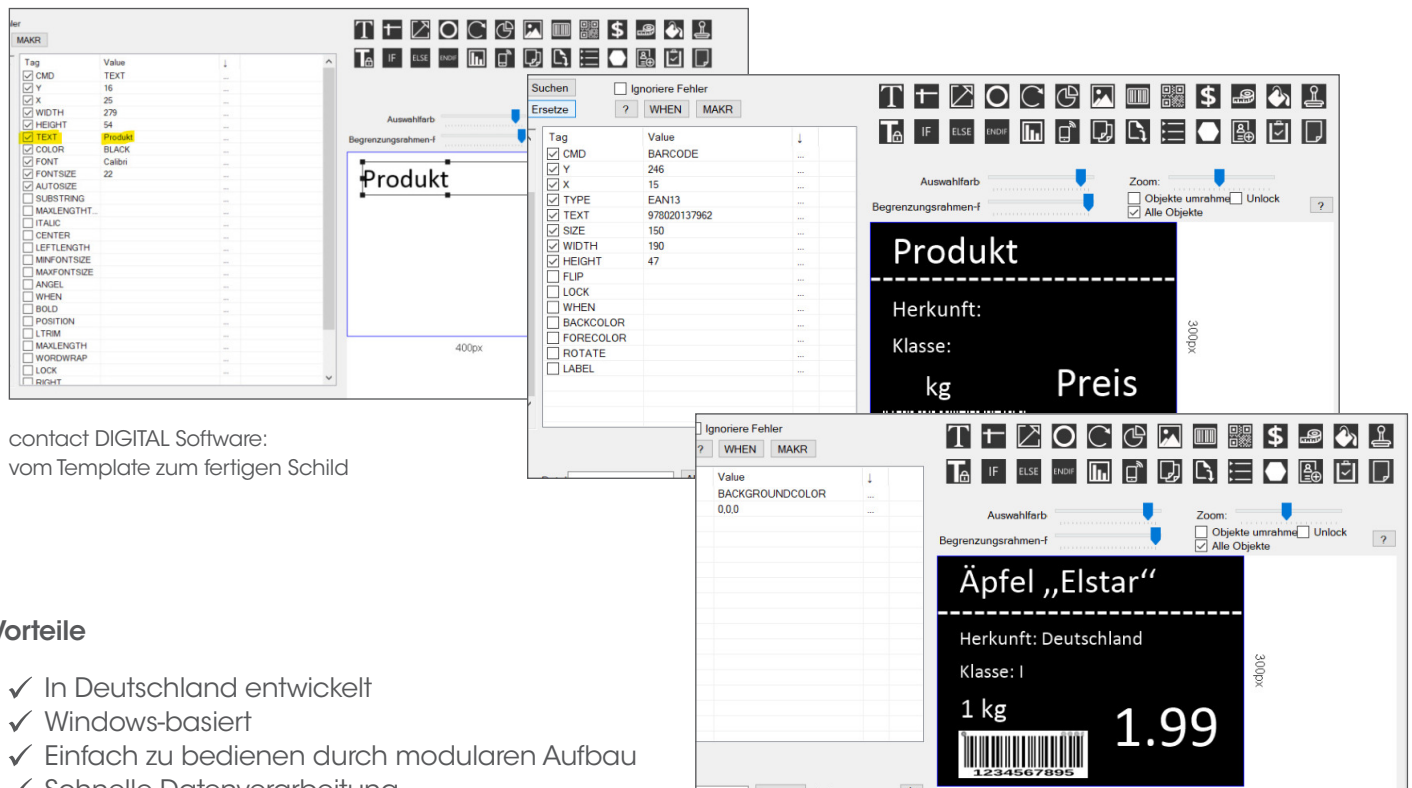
ler
MAKR

| Tag | Value |
|---|---|
| CMD | TEXT |
| Y | 16 |
| X | 25 |
| WIDTH | 279 |
| HEIGHT | 54 |
| TEXT | Produkt |
| COLOR | BLACK |
| FONT | Calibri |
| FONTSIZE | 22 |
| AUTOSIZE | |
| SUBSTRING | |
| MAXLENGTHT... | |
| ITALIC | |
| CENTER | |
| LEFTLENGTH | |
| MINFONTSIZE | |
| MAXFONTSIZE | |
| ANGEL | |
| WHEN | |
| BOLD | |
| POSITION | |
| LTRIM | |
| MAXLENGTH | |
| WORDWRAP | |
| LOCK | |
| RIGHT | |

Auswahlfarb
Begrenzungsrahmen-f
Produkt
400px

Suchen
Ersetze
Ignoriere Fehler
? WHEN MAKR

| Tag | Value |
|---|---|
| CMD | BARCODE |
| Y | 246 |
| X | 15 |
| TYPE | EAN13 |
| TEXT | 978020137962 |
| SIZE | 150 |
| WIDTH | 190 |
| HEIGHT | 47 |
| FLIP | |
| LOCK | |
| WHEN | |
| BACKCOLOR | |
| FORECOLOR | |
| ROTATE | |
| LABEL | |

T IF ELSE ENDIF $
Auswahlfarb
Begrenzungsrahmen-f
Zoom:
Objekte umrahme Unlock
Alle Objekte
?
Produkt
Herkunft:
Klasse:
kg
Preis
300px

contact DIGITAL Software:
vom Template zum fertigen Schild

Ignoriere Fehler
? WHEN MAKR

| Value |
|---|
| BACKGROUNDCOLOR |
| 0,0,0 |

T IF ELSE ENDIF $
Auswahlfarb
Begrenzungsrahmen-f
Zoom:
Objekte umrahme Unlock
Alle Objekte
?
Äpfel ,,Elstar''
Herkunft: Deutschland
Klasse: I
1 kg
1.99
1234567895
300px

Vorteile

✓ In Deutschland entwickelt
✓ Windows-basiert
✓ Einfach zu bedienen durch modularen Aufbau
✓ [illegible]